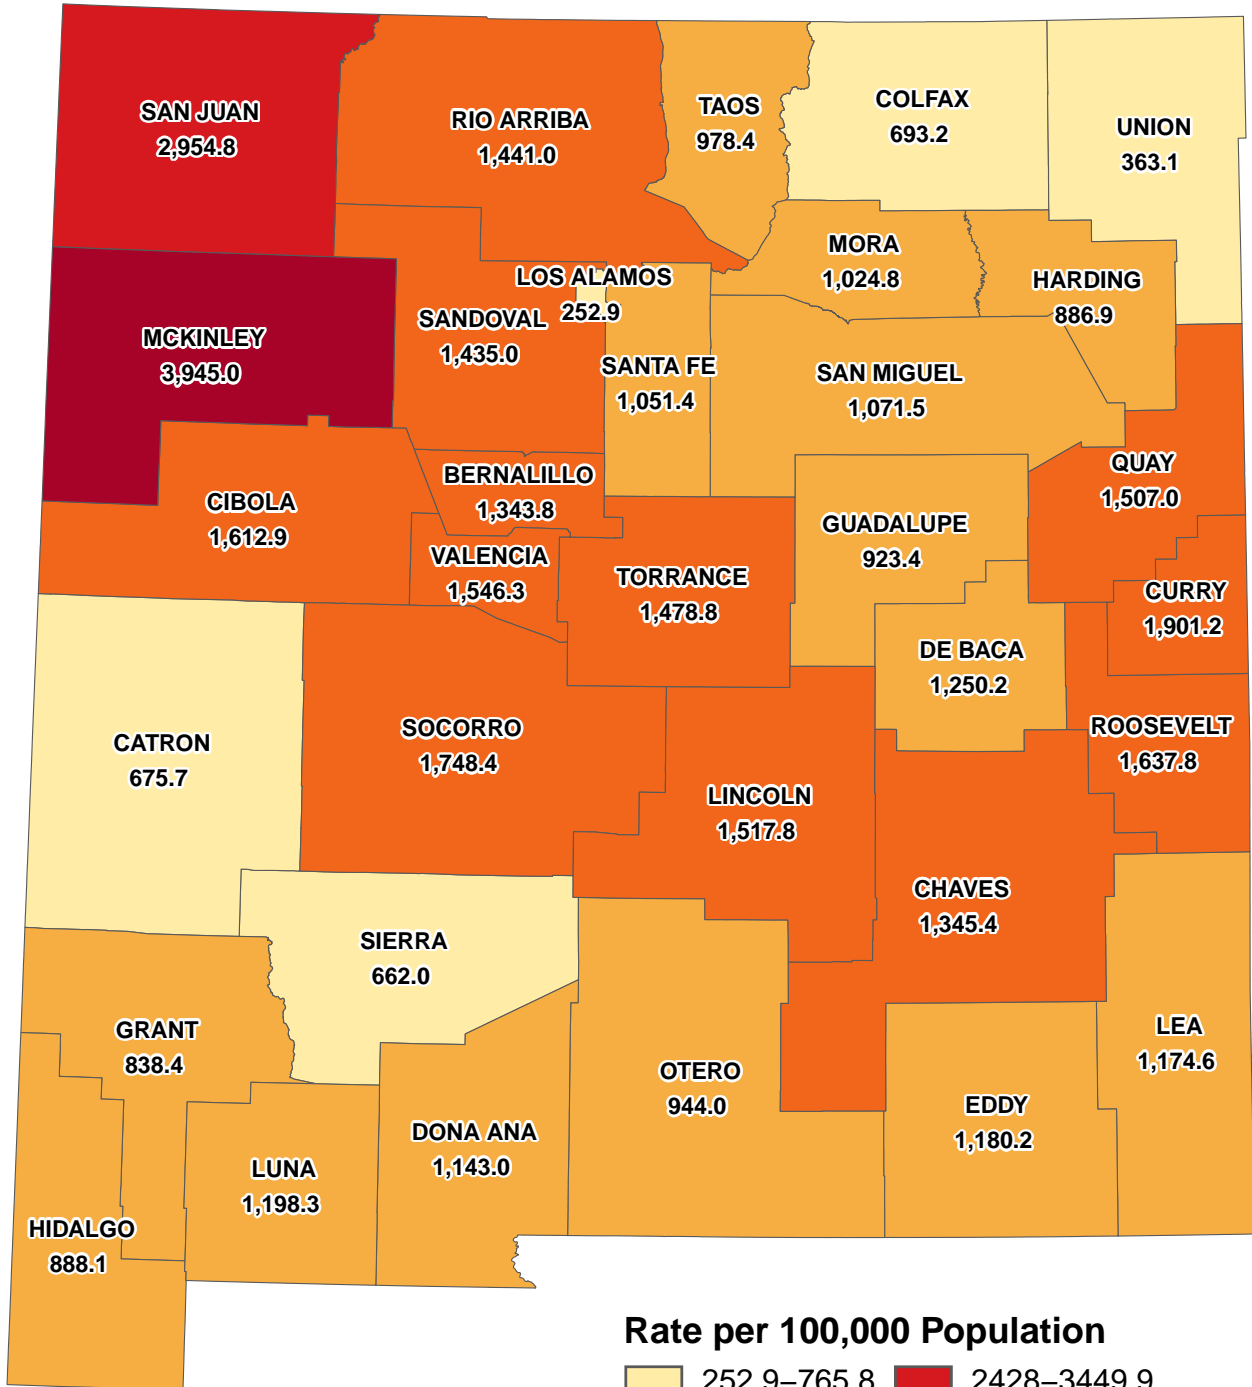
SAN JUAN
2,954.8

RIO ARRIBA
1,441.0

TAOS
978.4

COLFAX
693.2

UNION
363.1

MORA
1,024.8

HARDING
886.9

LOS ALAMOS
252.9

SANDOVAL
1,435.0

MCKINLEY
3,945.0

SANTA FE
1,051.4

SAN MIGUEL
1,071.5

QUAY
1,507.0

BERNALILLO
1,343.8

CIBOLA
1,612.9

GUADALUPE
923.4

VALENCIA
1,546.3

TORRANCE
1,478.8

CURRY
1,901.2

DE BACA
1,250.2

ROOSEVELT
1,637.8

CATRON
675.7

SOCORRO
1,748.4

LINCOLN
1,517.8

CHAVES
1,345.4

SIERRA
662.0

GRANT
838.4

LEA
1,174.6

OTERO
944.0

EDDY
1,180.2

DONA ANA
1,143.0

LUNA
1,198.3

HIDALGO
888.1

Rate per 100,000 Population

252.9–765.8 2428–3449.9